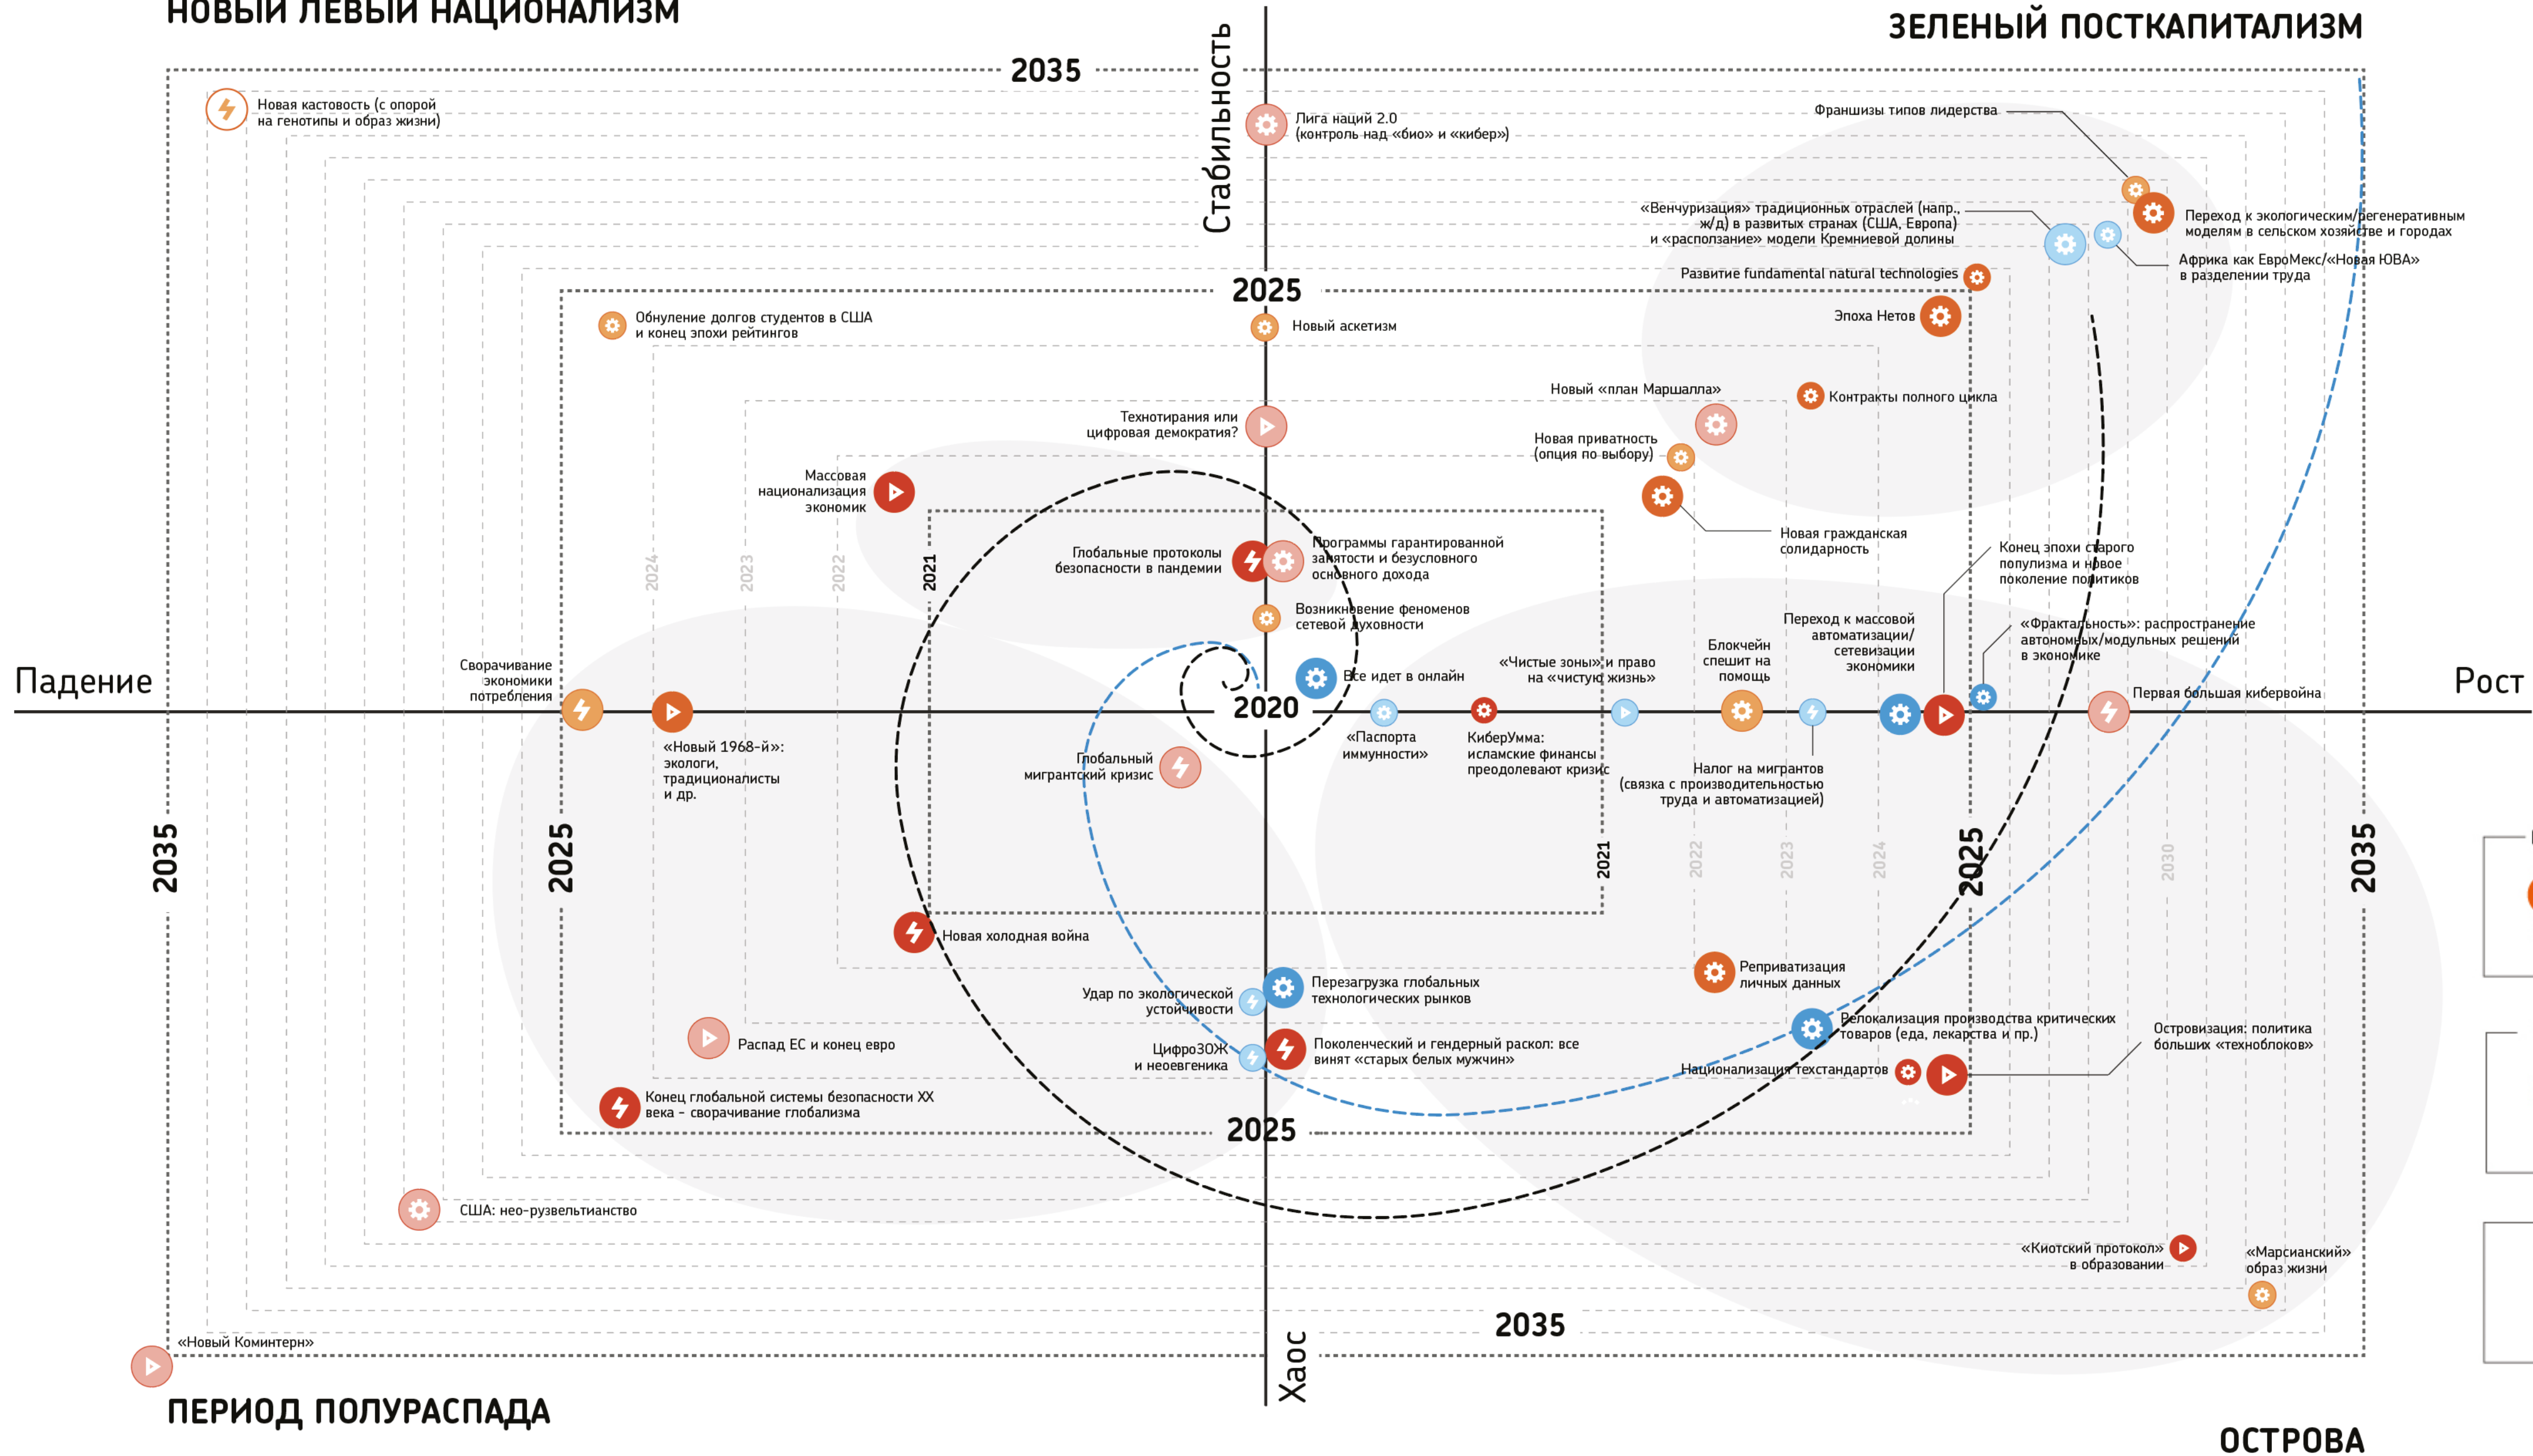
НОВЫЙ ЛЕВЫЙ НАЦИОНАЛИЗМ

ЗЕЛЕНЫЙ ПОСТКАПИТАЛИЗМ

2035

Стабильность

Новая кастовость (с опорой на генотипы и образ жизни)

Лига наций 2.0 (контроль над «био» и «кибер»)

Франшизы типов лидерства

«Венчуризация» традиционных отраслей (напр., ж/д) в развитых странах (США, Европа) и «расползание» модели Кремниевой долины

Переход к экологическим/регенеративным моделям в сельском хозяйстве и городах

Африка как ЕвроМекс/«Новая ЮВА» в разделении труда

Развитие fundamental natural technologies

2025

Обнуление долгов студентов в США и конец эпохи рейтингов

Новый аскетизм

Эпоха Нетов

Новый «план Маршалла»

Контракты полного цикла

Технотирания или цифровая демократия?

Новая приватность (опция по выбору)

Массовая национализация экономик

Новая гражданская солидарность

Глобальные протоколы безопасности в пандемии

Программы гарантированной занятости и безусловного основного дохода

Конец эпохи старого популизма и новое поколение политиков

2024

2023

2022

2021

Возникновение феноменов сетевой духовности

Переход к массовой автоматизации/сетевизации экономики

«Фрактальность»: распространение автономных/модульных решений в экономике

Блокчейн спешит на помощь

«Чистые зоны» и право на «чистую жизнь»

Все идет в онлайн

Падение

Сворачивание экономики потребления

2020

Первая большая кибервойна

Рост

«Новый 1968-й»: экологи, традиционалисты и др.

«Паспорта иммунности»

КиберУмма: исламские финансы преодолевают кризис

Глобальный мигрантский кризис

Налог на мигрантов (связка с производительностью труда и автоматизацией)

2035

2025

2021

2022

2023

2024

2025

2030

2035

Новая холодная война

Реприватизация личных данных

Удар по экологической устойчивости

Перезагрузка глобальных технологических рынков

Релокализация производства критических товаров (еда, лекарства и пр.)

Островизация: политика больших «техноблоков»

Распад ЕС и конец евро

Цифро3ОЖ и неоевгеника

Поколенческий и гендерный раскол: все винят «старых белых мужчин»

Национализация техстандартов

Конец глобальной системы безопасности XX века – сворачивание глобализма

2025

США: нео-рузвельтианство

«Киотский протокол» в образовании

«Марсианский» образ жизни

2035

«Новый Коминтерн»

Хаос

ПЕРИОД ПОЛУРАСПАДА

ОСТРОВА